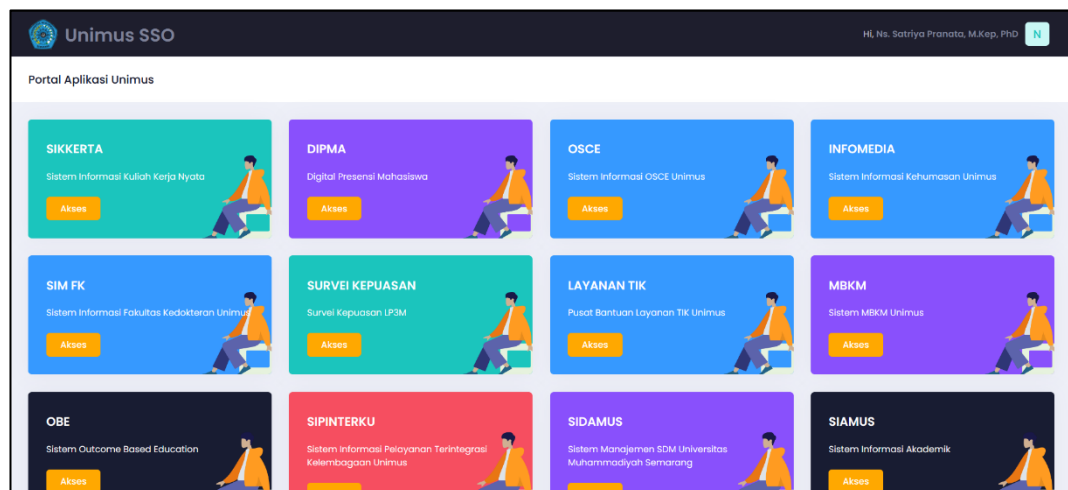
Unimus SSO

Hi, Ns. Satriya Pranata, M.Kep, PhD N

Portal Aplikasi Unimus

SIKKERTA
Sistem Informasi Kuliah Kerja Nyata
Akses

DIPMA
Digital Presensi Mahasiswa
Akses

OSCE
Sistem Informasi OSCE Unimus
Akses

INFOMEDIA
Sistem Informasi Kehumasan Unimus
Akses

SIM FK
Sistem Informasi Fakultas Kedokteran Unimus
Akses

SURVEI KEPUASAN
Survei Kepuasan LP3M
Akses

LAYANAN TIK
Pusat Bantuan Layanan TIK Unimus
Akses

MBKM
Sistem MBKM Unimus
Akses

OBE
Sistem Outcome Based Education
Akses

SIPINTERKU
Sistem Informasi Pelayanan Terintegrasi Kelembagaan Unimus

SIDAMUS
Sistem Manajemen SDM Universitas Muhammadiyah Semarang

SIAMUS
Sistem Informasi Akademik
Akses